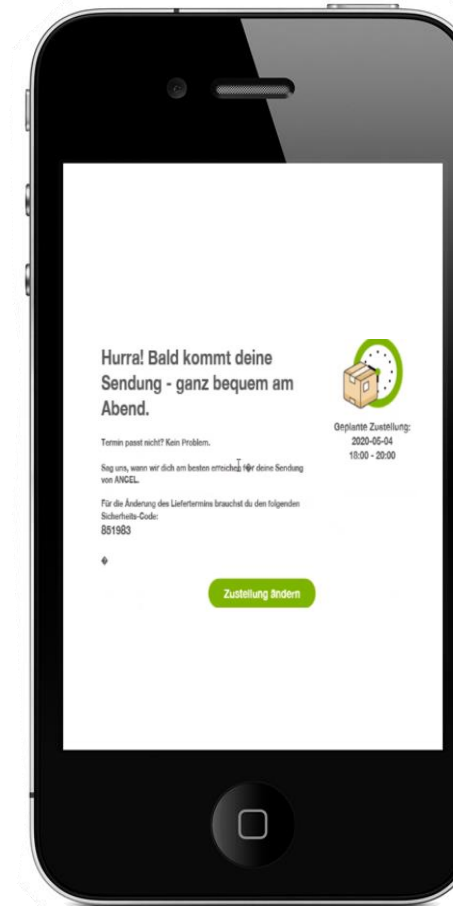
Hurra! Bald kommt deine Sendung - ganz bequem am Abend.

Geplante Zustellung:
2020-05-04
18:00 - 20:00

Termin passt nicht? Kein Problem.

Sag uns, wann wir dich am besten erreichen für deine Sendung von ANGEL.

Für die Änderung des Liefertermins brauchst du den folgenden Sicherheits-Code:
851983

♦

Zustellung ändern